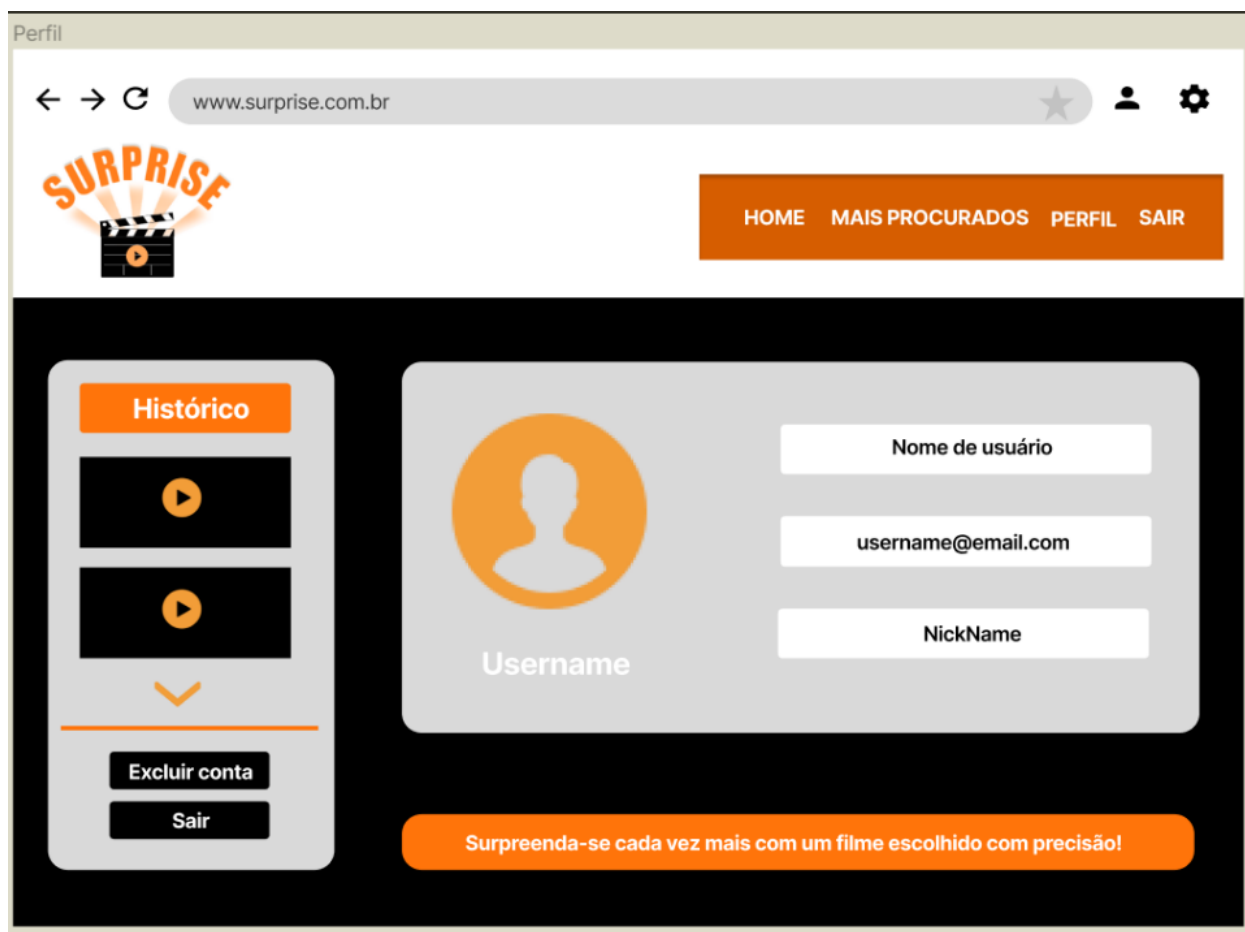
Perfil

www.surprise.com.br

SURPRISE

HOME MAIS PROCURADOS PERFIL SAIR

Histórico

Excluir conta

Sair

Nome de usuário

username@email.com

NickName

Username

Surpreenda-se cada vez mais com um filme escolhido com precisão!